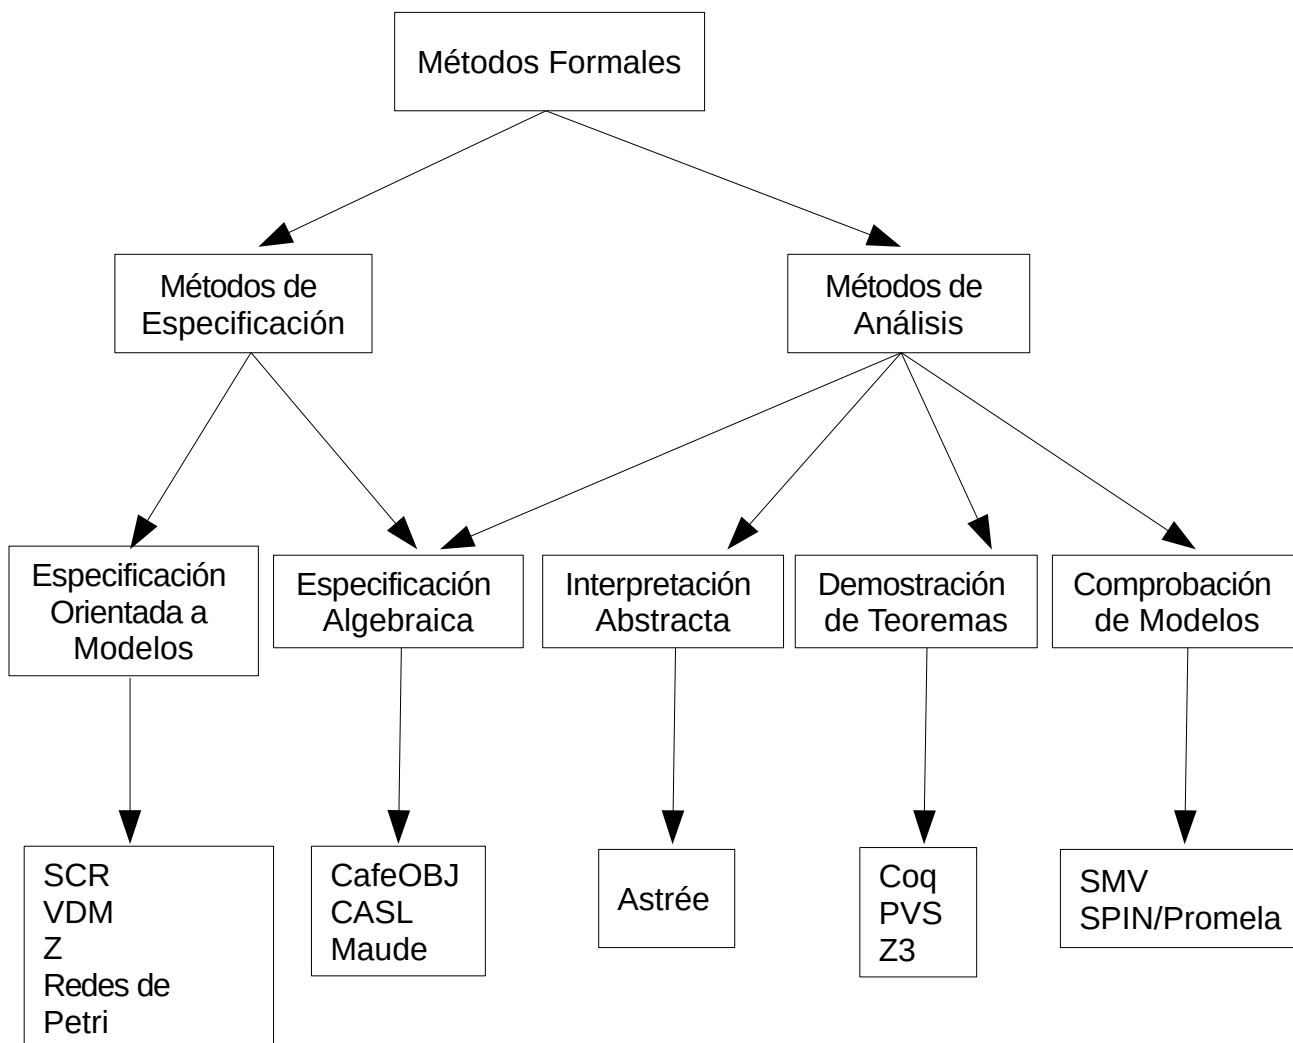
Métodos Formales

Métodos de Especificación

Métodos de Análisis

Especificación Orientada a Modelos

Especificación Algebraica

Interpretación Abstracta

Demostración de Teoremas

Comprobación de Modelos

SCR
VDM
Z
Redes de Petri

CafeOBJ
CASL
Maude

Astrée

Coq
PVS
Z3

SMV
SPIN/Promela